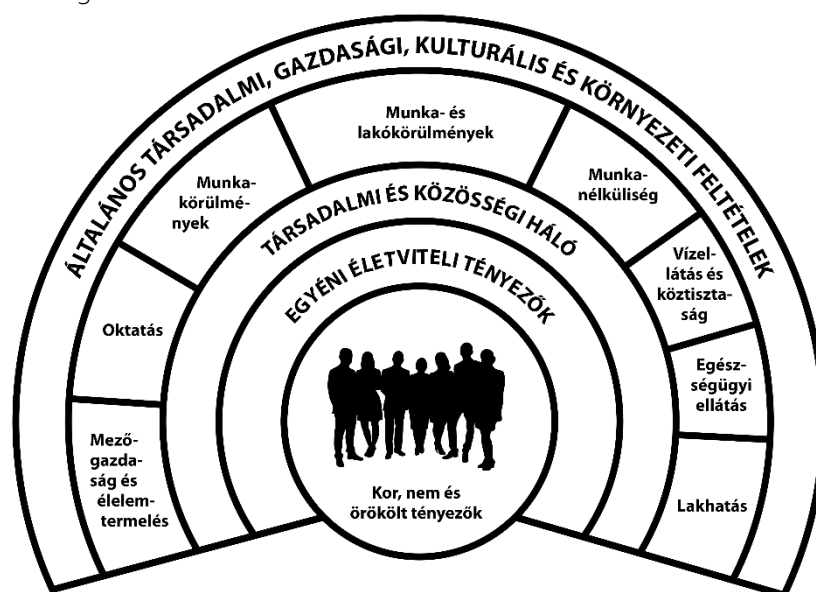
ÁLTALÁNOS TÁRSADALMI, GAZDASÁGI, KULTURÁLIS ÉS KÖRNYEZETI FELTÉTELEK

Mezőgazdaság és élelemtermelés

Oktatás

Munkakörülmények

Munka- és lakókörülmények

Munkanélküliség

Vízellátás és köztisztaság

Egészségügyi ellátás

Lakhatás

TÁRSADALMI ÉS KÖZÖSSÉGI HÁLÓ

EGYÉNI ÉLETVITELI TÉNYEZŐK

Kor, nem és örökölt tényezők